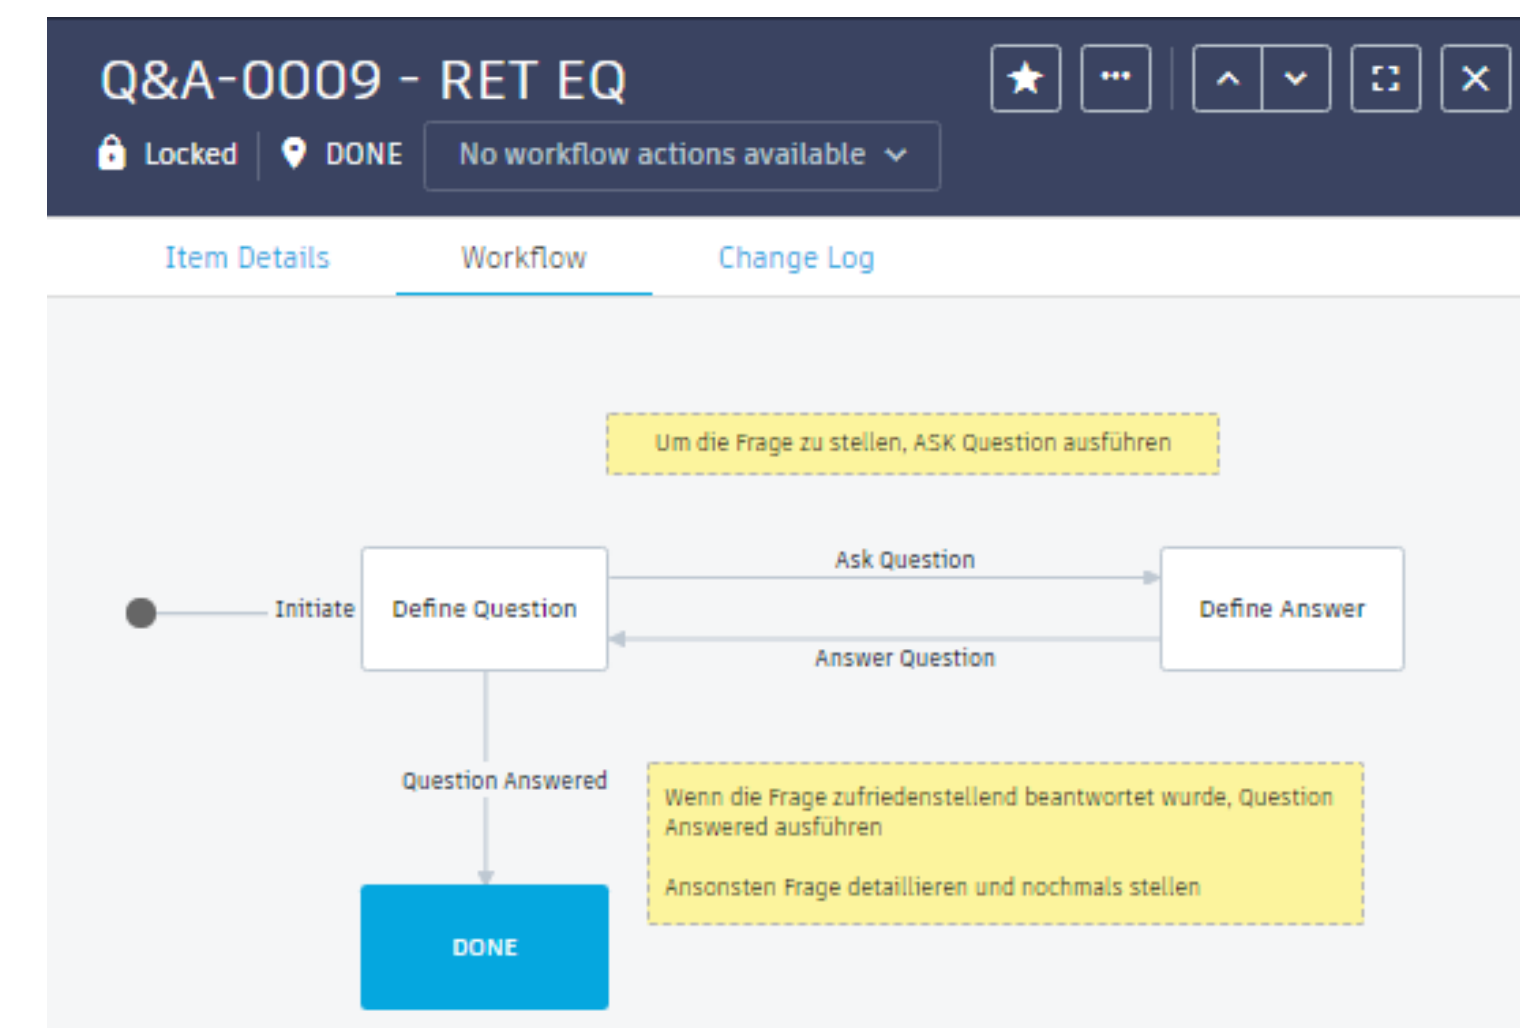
Q&A-0009 - RET EQ

Locked | DONE | No workflow actions available

Item Details Workflow Change Log

Um die Frage zu stellen, ASK Question ausführen

Initiate

Define Question

Ask Question

Answer Question

Define Answer

Question Answered

Wenn die Frage zufriedenstellend beantwortet wurde, Question Answered ausführen

Ansonsten Frage detaillieren und nochmals stellen

DONE